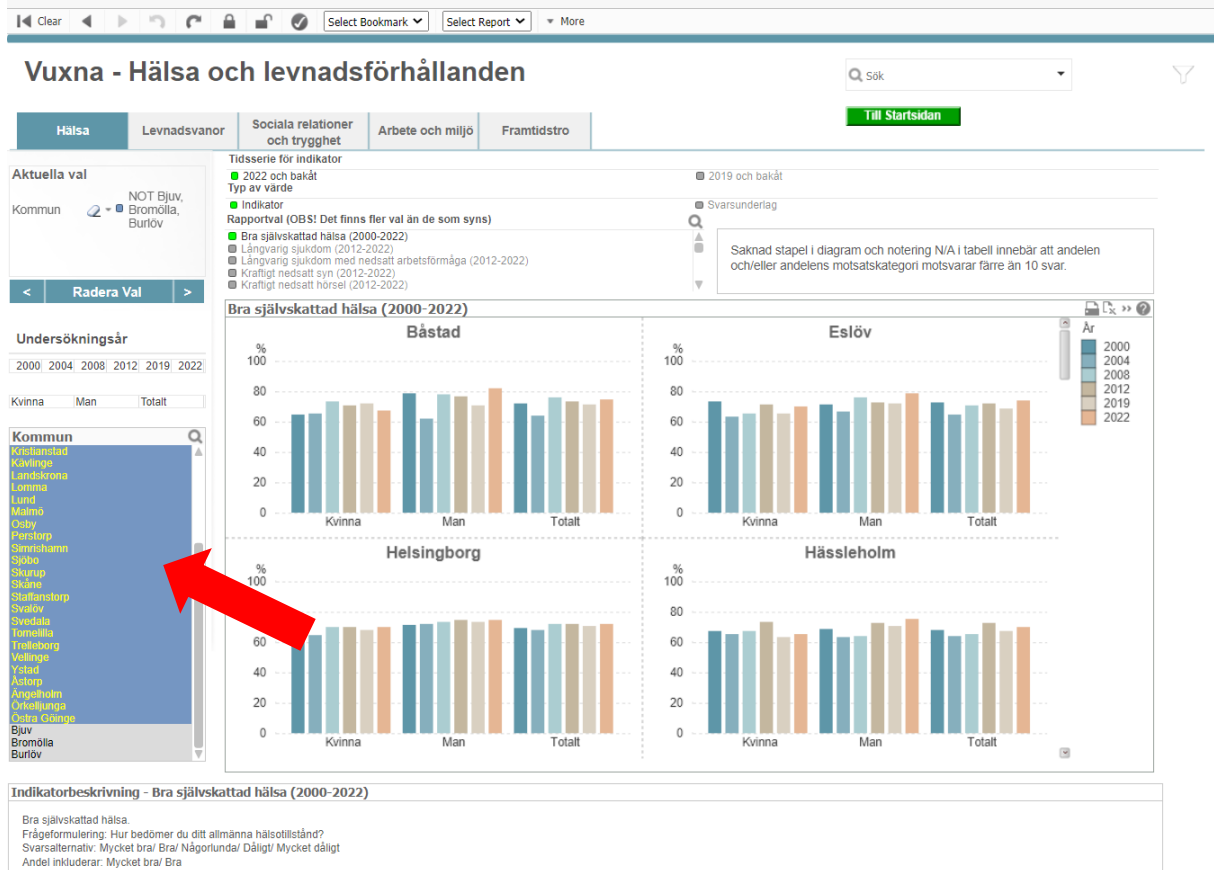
Clear | Select Bookmark | Select Report | More

Vuxna - Hälsa och levnadsförhållanden

Sök

Till Startsidan

Hälsa | Levnadsvanor | Sociala relationer och trygghet | Arbete och miljö | Framtidstro

Aktuella val

Kommun NOT Bjuv, Bromölla, Burlöv

< Radera Val >

Undersökningsår

| 2000 | 2004 | 2008 | 2012 | 2019 | 2022 |
|---|---|---|---|---|---|

| Kvinna | Man | Totalt |
|---|---|---|

Kommun

Kristianstad
Kävlinge
Landskrona
Lomma
Lund
Malmö
Osby
Perstorp
Simrishamn
Sjöbo
Skurup
Skåne
Staffanstorp
Svalöv
Svedala
Tomelilla
Trelleborg
Vellinge
Ystad
Åstorp
Ängelholm
Örkelljunga
Östra Göinge
Bjuv
Bromölla
Burlöv

Tidsserie för indikator
2022 och bakåt
2019 och bakåt
Typ av värde
Indikator
Svarsunderlag
Rapportval (OBS! Det finns fler val än de som syns)
Bra självskattad hälsa (2000-2022)
Långvarig sjukdom (2012-2022)
Långvarig sjukdom med nedsatt arbetsförmåga (2012-2022)
Kraftigt nedsatt syn (2012-2022)
Kraftigt nedsatt hörsel (2012-2022)

Saknad stapel i diagram och notering N/A i tabell innebär att andelen och/eller andelens motsatskategori motsvarar färre än 10 svar.

Bra självskattad hälsa (2000-2022)

Båstad
%
100
80
60
40
20
0
Kvinna Man Totalt

Eslöv
%
100
80
60
40
20
0
Kvinna Man Totalt

År
2000
2004
2008
2012
2019
2022

Helsingborg
%
100
80
60
40
20
0
Kvinna Man Totalt

Hässleholm
%
100
80
60
40
20
0
Kvinna Man Totalt

Indikatorbeskrivning - Bra självskattad hälsa (2000-2022)

Bra självskattad hälsa.
Frågeformulering: Hur bedömer du ditt allmänna hälsotillstånd?
Svarsalternativ: Mycket bra/ Bra/ Någorlunda/ Dåligt/ Mycket dåligt
Andel inkluderar: Mycket bra/ Bra